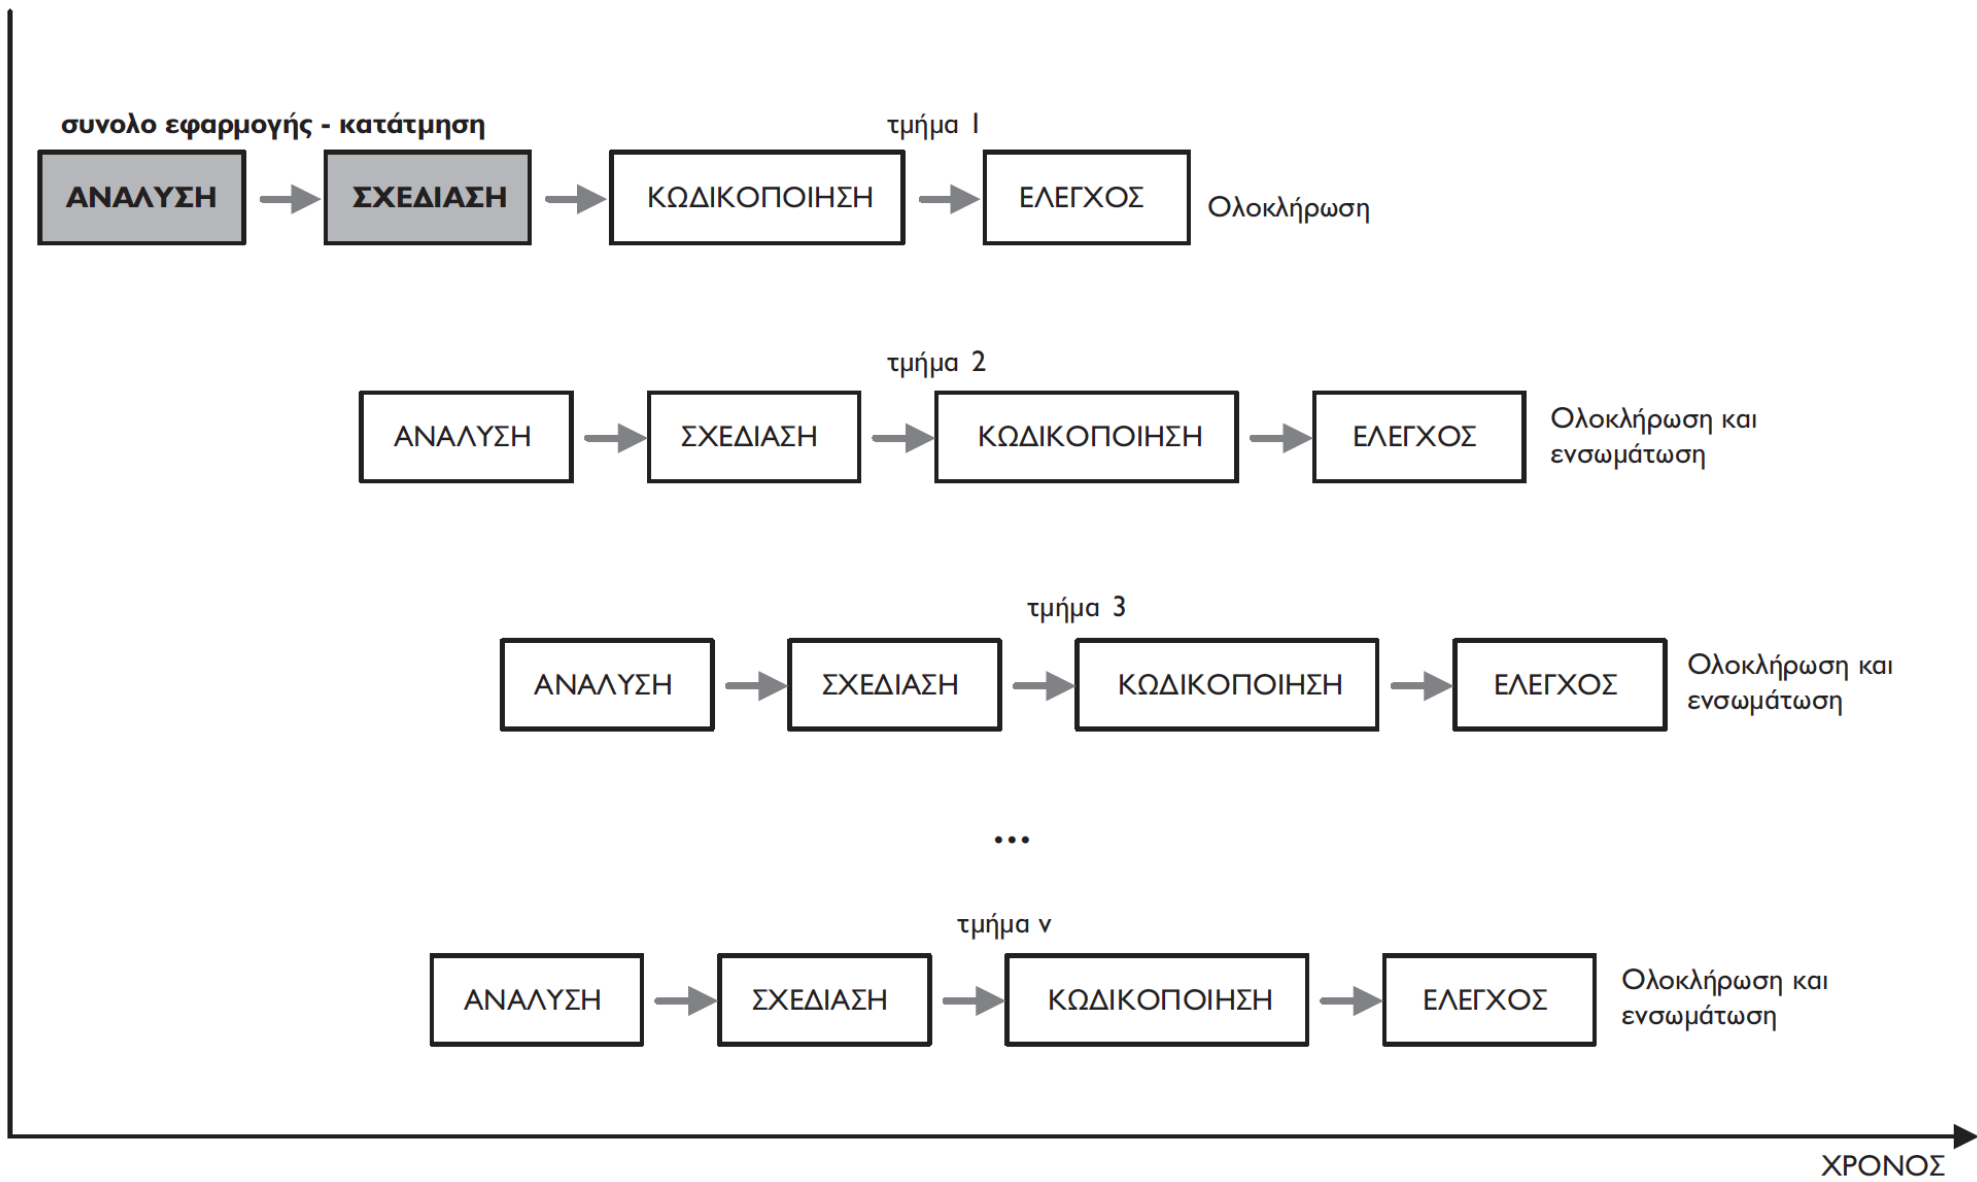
συνολο εφαρμογής - κατάτμηση

τμήμα 1

ΑΝΑΛΥΣΗ → ΣΧΕΔΙΑΣΗ → ΚΩΔΙΚΟΠΟΙΗΣΗ → ΕΛΕΓΧΟΣ Ολοκλήρωση

τμήμα 2

ΑΝΑΛΥΣΗ → ΣΧΕΔΙΑΣΗ → ΚΩΔΙΚΟΠΟΙΗΣΗ → ΕΛΕΓΧΟΣ Ολοκλήρωση και ενσωμάτωση

τμήμα 3

ΑΝΑΛΥΣΗ → ΣΧΕΔΙΑΣΗ → ΚΩΔΙΚΟΠΟΙΗΣΗ → ΕΛΕΓΧΟΣ Ολοκλήρωση και ενσωμάτωση

...

τμήμα ν

ΑΝΑΛΥΣΗ → ΣΧΕΔΙΑΣΗ → ΚΩΔΙΚΟΠΟΙΗΣΗ → ΕΛΕΓΧΟΣ Ολοκλήρωση και ενσωμάτωση

ΧΡΟΝΟΣ